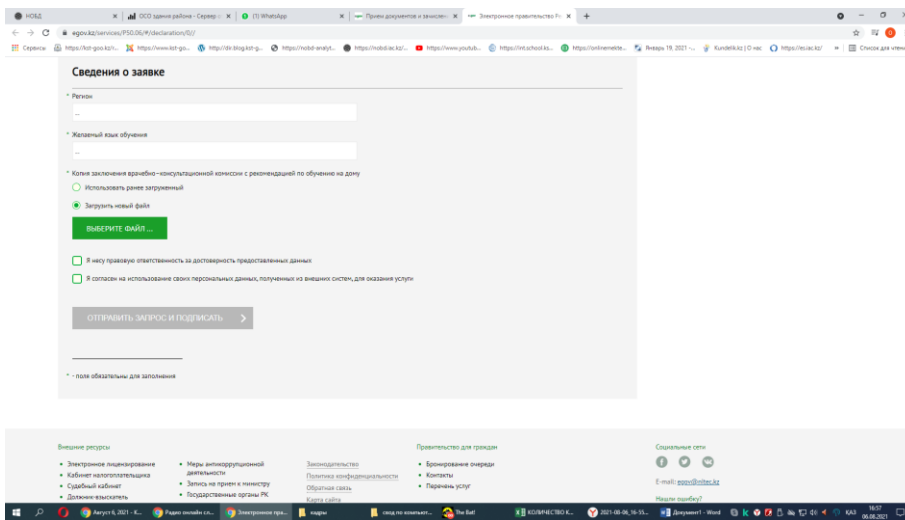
НОБД | ОСО здание района - Сервер | (1) WhatsApp | Прием документов и зачисления | Электронное правительство Р

egov.kz/services/P50.06/#/declaration/0//

Сервисы | https://kst-goo.kz/... | https://www.kst-go... | http://dir.blog.kst-g... | https://nobd-analyt... | https://nobd.iac.kz/... | https://www.youtub... | https://int.school.ks... | https://onlinemekte... | Январь 19, 2021 -... | Kundelik.kz | О нас | https://es.iac.kz/ | Список для чтения

Сведения о заявке

* Регион

...

* Желаемый язык обучения

...

* Копия заключения врачебно-консультационной комиссии с рекомендацией по обучению на дому

Использовать ранее загруженный

Загрузить новый файл

ВЫБЕРИТЕ ФАЙЛ ...

Я несу правовую ответственность за достоверность предоставленных данных

Я согласен на использование своих персональных данных, полученных из внешних систем, для оказания услуги

ОТПРАВИТЬ ЗАПРОС И ПОДПИСАТЬ

* - поля обязательны для заполнения

Внешние ресурсы

• Электронное лицензирование
• Кабинет налогоплательщика
• Судебный кабинет
• Должник-взыскатель

• Меры антикоррупционной деятельности
• Запись на прием к министру
• Государственные органы РК

Законодательство
Политика конфиденциальности
Обратная связь
Карта сайта

Правительство для граждан

• Бронирование очереди
• Контакты
• Перечень услуг

Социальные сети

E-mail: egov@nitec.kz

Нашли ошибку?

Август 6, 2021 - К... | Радио онлайн сл... | Электронное пра... | кадры | свод по компьют... | The Bat! | КОЛИЧЕСТВО К... | 2021-08-06_16-55... | Документ1 - Word | КАЗ 16:57 06.08.2021